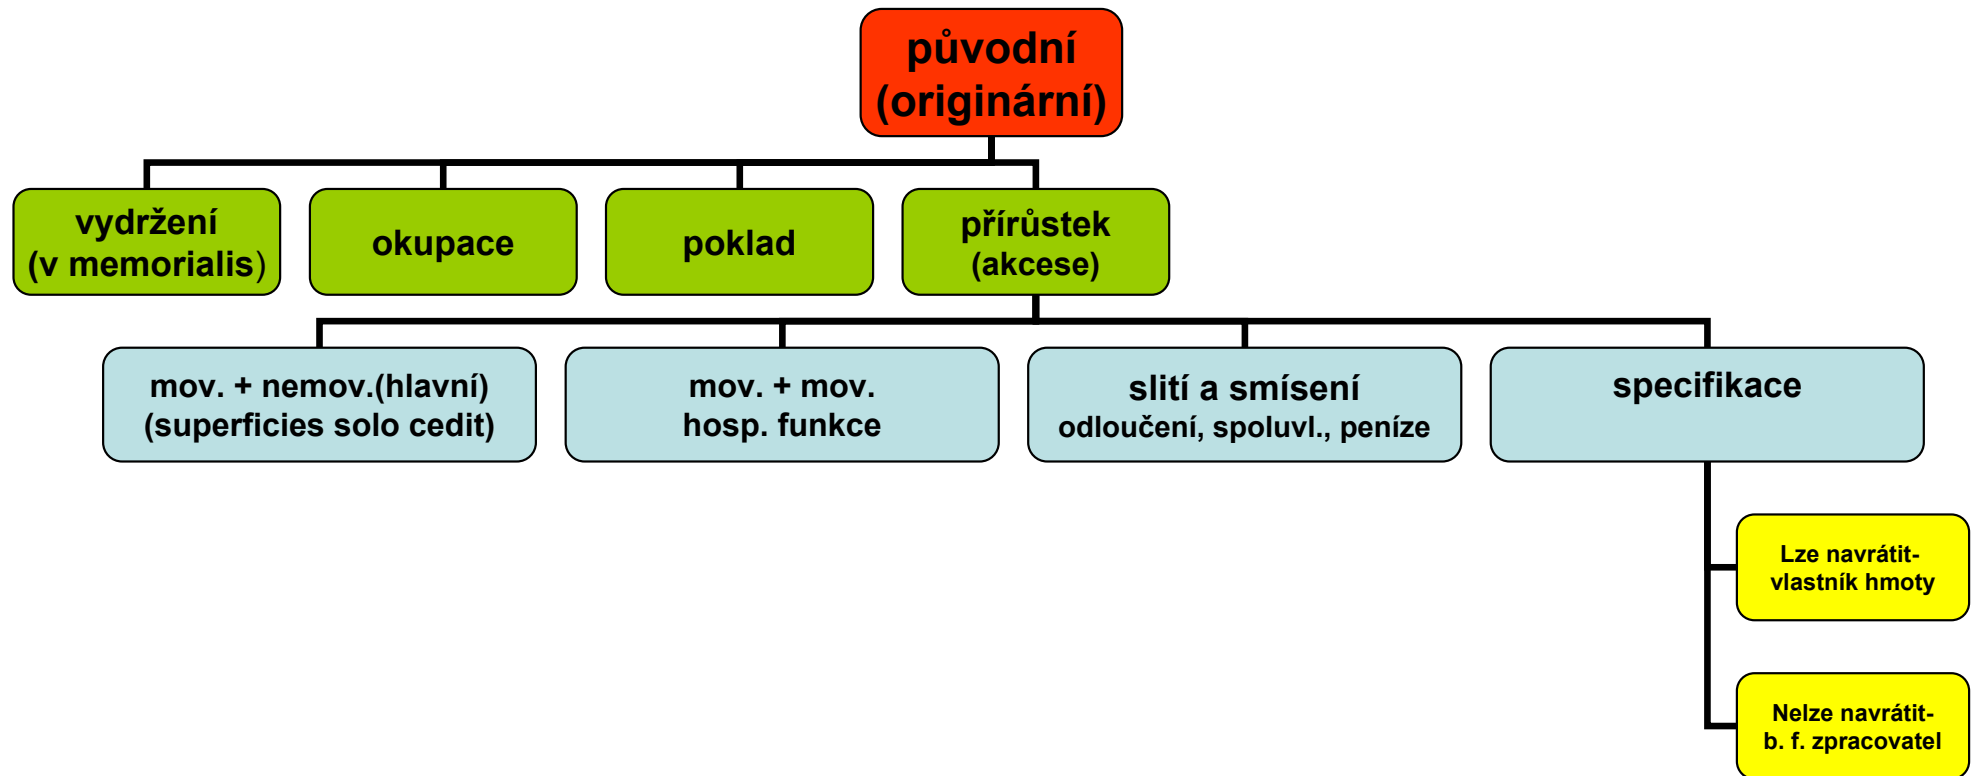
původní
(originární)

vydržení
(v memorialis)

okupace

poklad

přírůstek
(akcese)

mov. + nemov.(hlavní)
(superficies solo cedit)

mov. + mov.
hosp. funkce

slití a smísení
odloučení, spoluvl., peníze

specifikace

Lze navrátit-
vlastník hmoty

Nelze navrátit-
b. f. zpracovatel